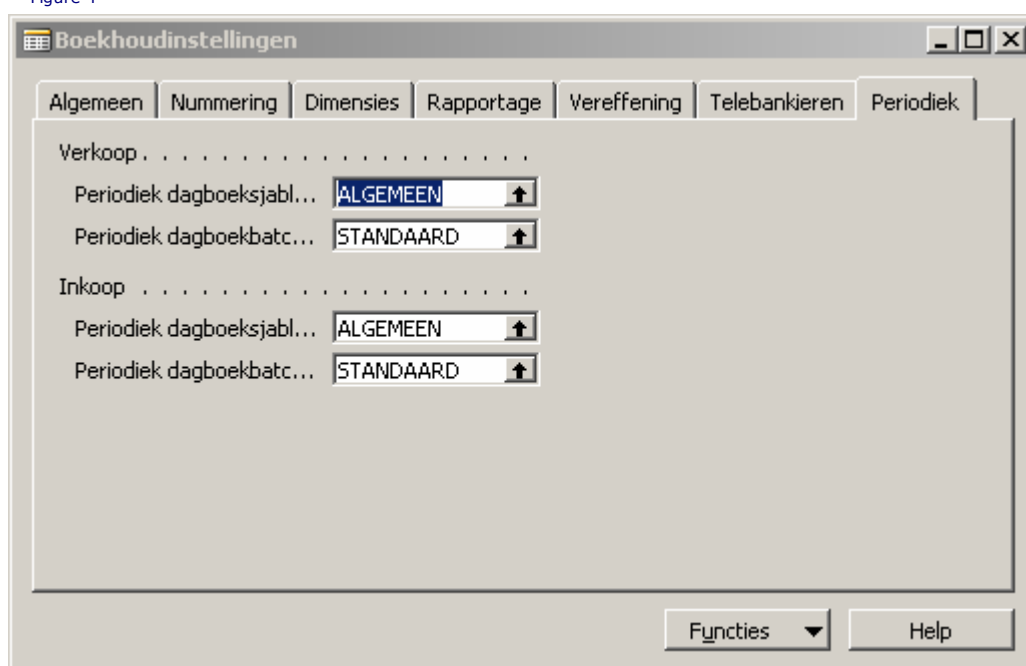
Figure 1

Boekhoudinstellingen

Algemeen | Nummering | Dimensies | Rapportage | Vereffening | Telebankieren | Periodiek

Verkoop . . . . . . . . . . . . . . . . . . .
Periodiek dagboeksjabl... ALGEMEEN
Periodiek dagboekbatc... STANDAARD

Inkoop . . . . . . . . . . . . . . . . . . .
Periodiek dagboeksjabl... ALGEMEEN
Periodiek dagboekbatc... STANDAARD

Functies | Help